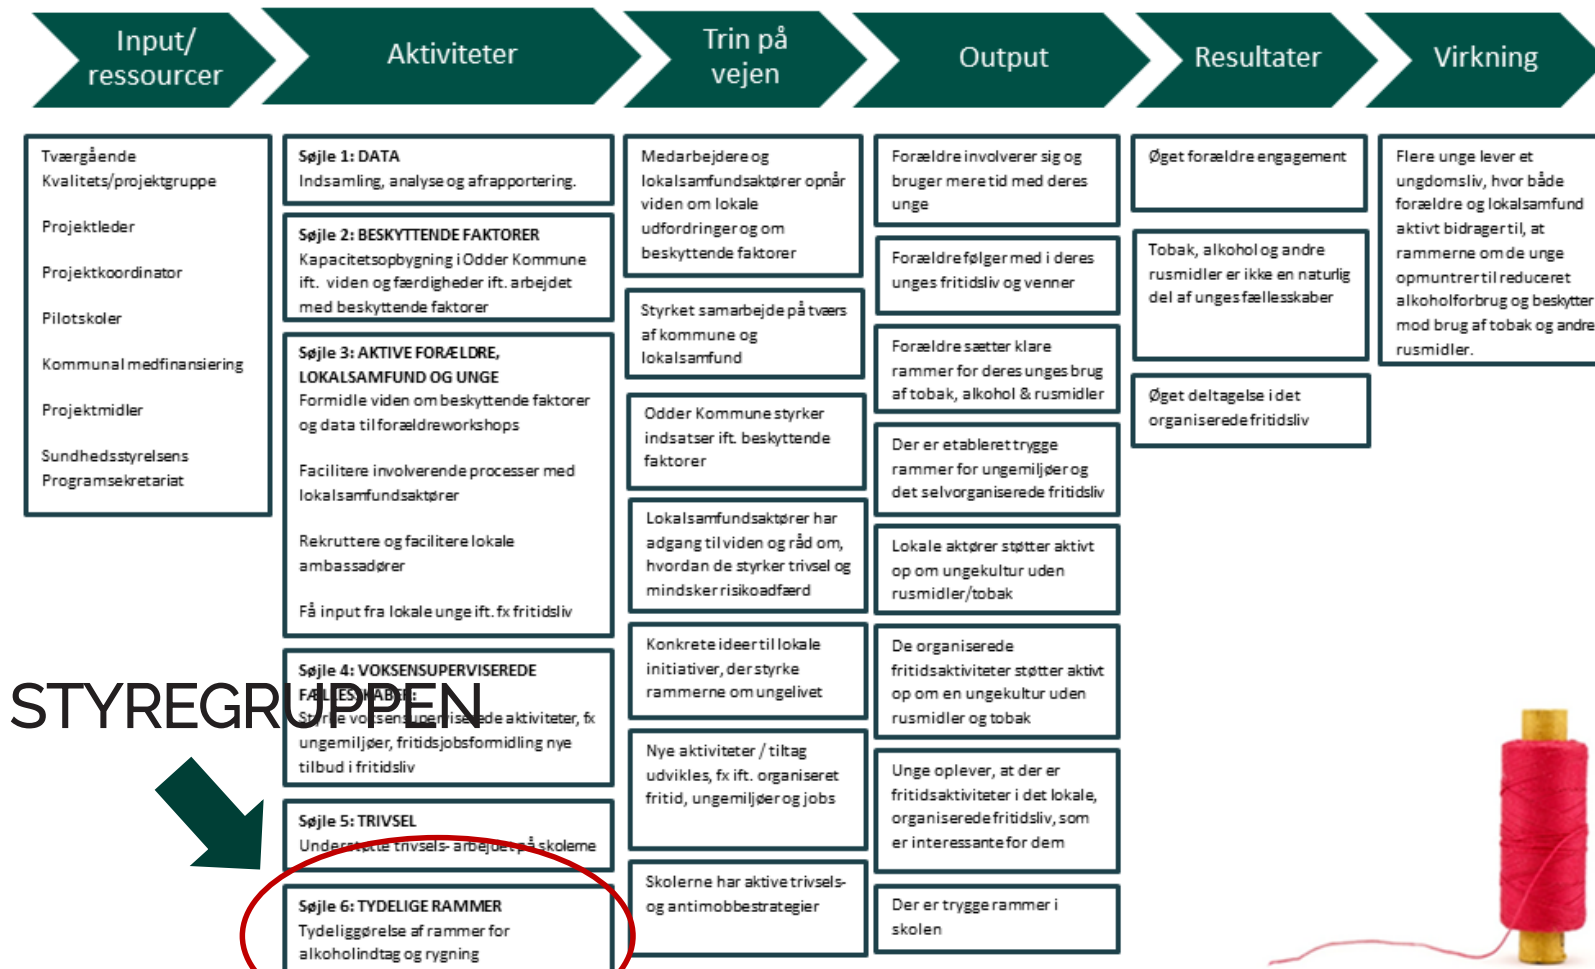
Input/ ressourcer

Aktiviteter

Trin på vejen

Output

Resultater

Virkning

Tværgående Kvalitets/projektgruppe

Projektleder

Projektkoordinator

Pilotskoler

Kommunal medfinansiering

Projektmidler

Sundhedsstyrelsens Programsekretariat

Søjle 1: DATA
Indsamling, analyse og afrapportering.

Søjle 2: BESKYTTENDE FAKTORER
Kapacitetsopbygning i Odder Kommune ift. viden og færdigheder ift. arbejdet med beskyttende faktorer

Søjle 3: AKTIVE FORÆLDRE, LOKALSAMFUND OG UNGE
Formidle viden om beskyttende faktorer og data til forældreworkshops

Facilitere involverende processer med lokalsamfundsaktører

Rekruttere og facilitere lokale ambassadører

Få input fra lokale unge ift. fx fritidsliv

Søjle 4: VOKSENSUPERVISEREDE FÆLLESSKABER:
Styrke voksensuperviserede aktiviteter, fx ungemiljøer, fritidsjobsformidling nye tilbud i fritidsliv

STYREGRUPPEN

Søjle 5: TRIVSEL
Understøtte trivsels- arbejdet på skolerne

Søjle 6: TYDELIGE RAMMER
Tydeliggørelse af rammer for alkoholindtag og rygning

Medarbejdere og lokalsamfundsaktører opnår viden om lokale udfordringer og om beskyttende faktorer

Styrket samarbejde på tværs af kommune og lokalsamfund

Odder Kommune styrker indsatser ift. beskyttende faktorer

Lokalsamfundsaktører har adgang til viden og råd om, hvordan de styrker trivsel og mindsker risikoadfærd

Konkrete ideer til lokale initiativer, der styrke rammerne om ungelivet

Nye aktiviteter / tiltag udvikles, fx ift. organiseret fritid, ungemiljøer og jobs

Skolerne har aktive trivsels- og antimobbestrategier

Forældre involverer sig og bruger mere tid med deres unge

Forældre følger med i deres unges fritidsliv og venner

Forældre sætter klare rammer for deres unges brug af tobak, alkohol & rusmidler

Der er etableret trygge rammer for ungemiljøer og det selvorganiserede fritidsliv

Lokale aktører støtter aktivt op om ungekultur uden rusmidler/tobak

De organiserede fritidsaktiviteter støtter aktivt op om en ungekultur uden rusmidler og tobak

Unge oplever, at der er fritidsaktiviteter i det lokale, organiserede fritidsliv, som er interessante for dem

Der er trygge rammer i skolen

Øget forældre engagement

Tobak, alkohol og andre rusmidler er ikke en naturlig del af unges fællesskaber

Øget deltagelse i det organiserede fritidsliv

Flere unge lever et ungdomsliv, hvor både forældre og lokalsamfund aktivt bidrager til, at rammerne om de unge opmuntrer til reduceret alkoholforbrug og beskytter mod brug af tobak og andre rusmidler.